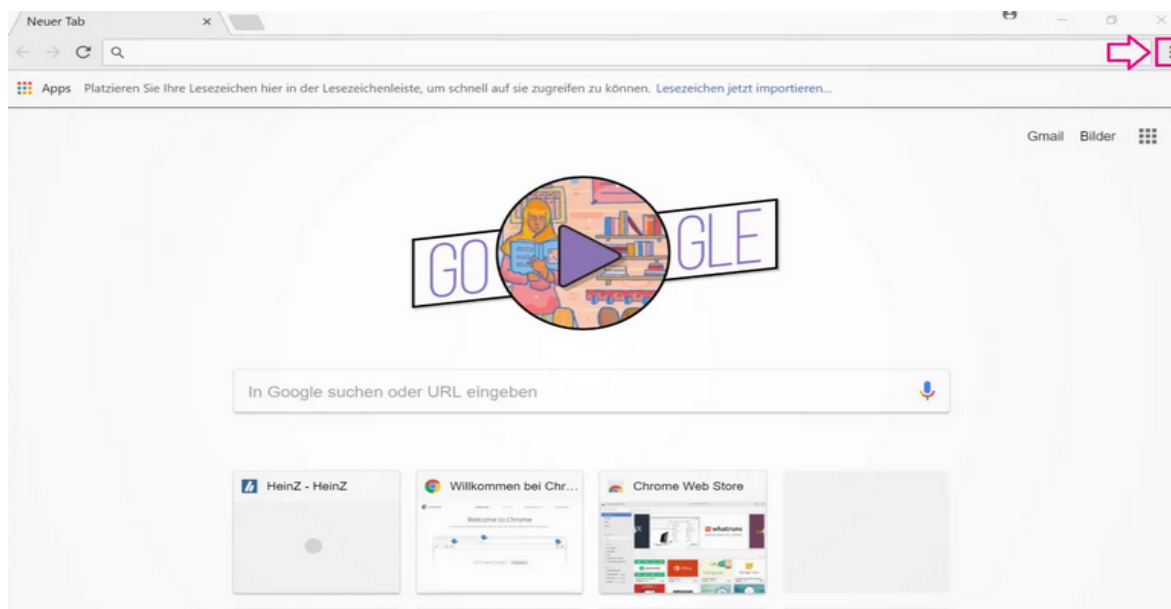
Neuer Tab ×

Apps Platzieren Sie Ihre Lesezeichen hier in der Lesezeichenleiste, um schnell auf sie zugreifen zu können. Lesezeichen jetzt importieren...

Gmail Bilder

GO GLE

In Google suchen oder URL eingeben

HeinZ - HeinZ

Willkommen bei Chr...

Welcome to Chrome

Chrome Web Store